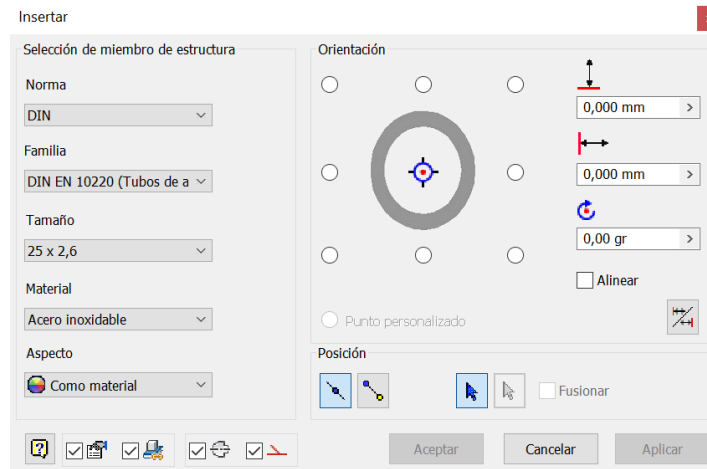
Insertar

Selección de miembro de estructura

Norma

DIN

Familia

DIN EN 10220 (Tubos de a

Tamaño

25 x 2,6

Material

Acero inoxidable

Aspecto

Como material

Orientación

0,000 mm

0,000 mm

0,00 gr

Alinear

Punto personalizado

Posición

Fusionar

Aceptar

Cancelar

Aplicar